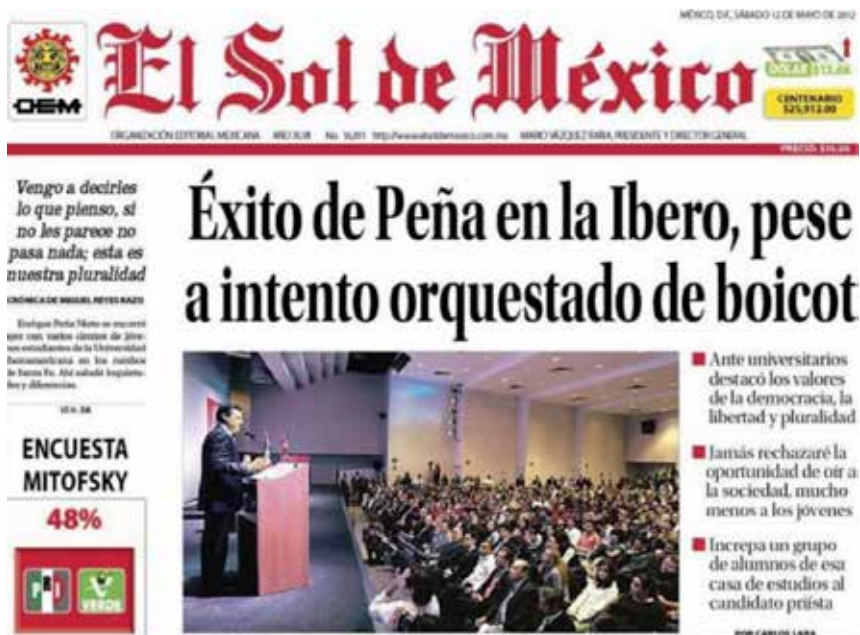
MÉXICO, D.F., SÁBADO 12 DE MAYO DE 2012

OEM

El Sol de México

DÓLAR $13.86

CENTENARIO $25,912.00

ORGANIZACIÓN EDITORIAL MEXICANA AÑO XLVI No. 16,811 http://www.elsoldemexico.com.mx MARIO VÁZQUEZ RAÑA, PRESIDENTE Y DIRECTOR GENERAL

PRECIO: $10.00

Vengo a deciries lo que pienso, si no les parece no pasa nada; esta es nuestra pluralidad

CRÓNICA DE MIGUEL REYES RAZO

Enrique Peña Nieto se encontró ayer con varios cientos de jóvenes estudiantes de la Universidad Iberoamericana en los rumbos de Santa Fe. Ahí saludó inquietudes y diferencias.

10 A 2A

ENCUESTA MITOFSKY

48%

PRI VERDE

Éxito de Peña en la Ibero, pese a intento orquestado de boicot

Ante universitarios destacó los valores de la democracia, la libertad y pluralidad

Jamás rechazaré la oportunidad de oír a la sociedad, mucho menos a los jóvenes

Increpa un grupo de alumnos de esa casa de estudios al candidato priísta

POR CARLOS LARA